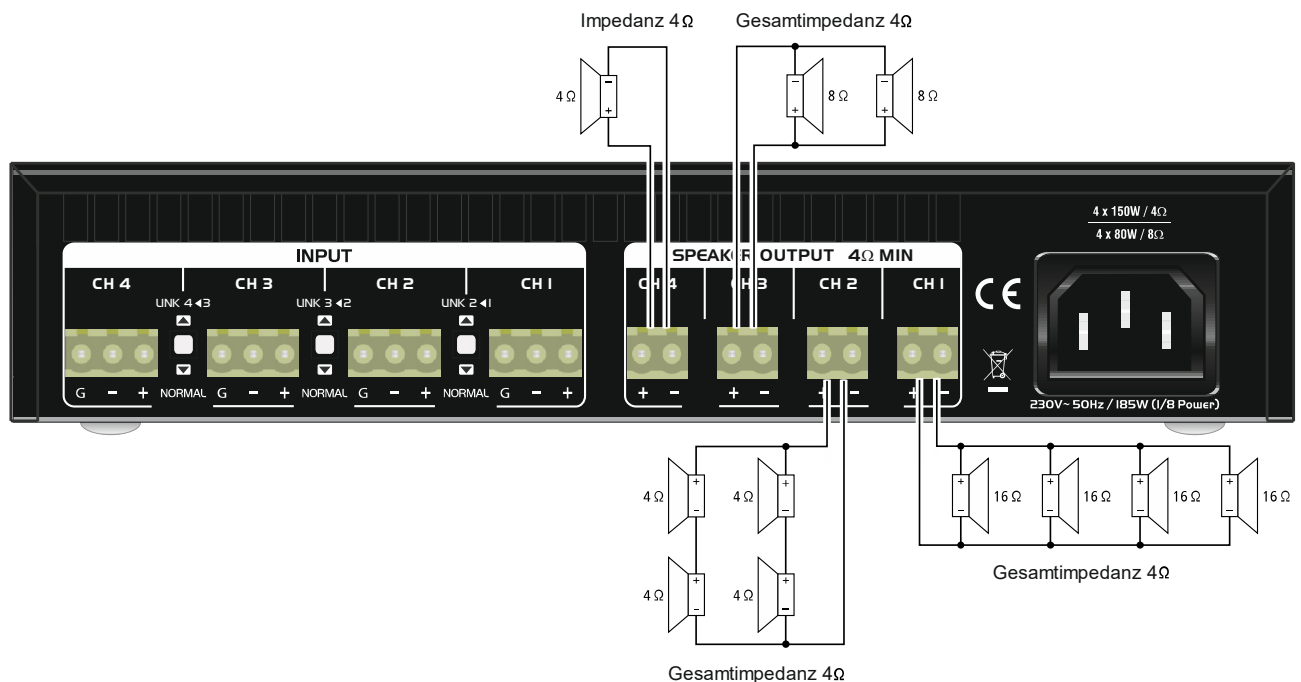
Impedanz 4 Ω

Gesamtimpedanz 4 Ω

4 Ω

8 Ω

8 Ω

INPUT

CH 4

CH 3

CH 2

CH 1

LINK 4 ◂3

LINK 3 ◂2

LINK 2 ◂1

G − +

NORMAL

G − +

NORMAL

G − +

NORMAL

G − +

SPEAKER OUTPUT 4Ω MIN

CH 4

CH 3

CH 2

CH 1

+ −

+ −

+ −

+ −

4 x 150W / 4Ω

4 x 80W / 8Ω

CE

230V~ 50Hz / 185W (1/8 Power)

4 Ω

4 Ω

4 Ω

4 Ω

16 Ω

16 Ω

16 Ω

16 Ω

Gesamtimpedanz 4 Ω

Gesamtimpedanz 4 Ω